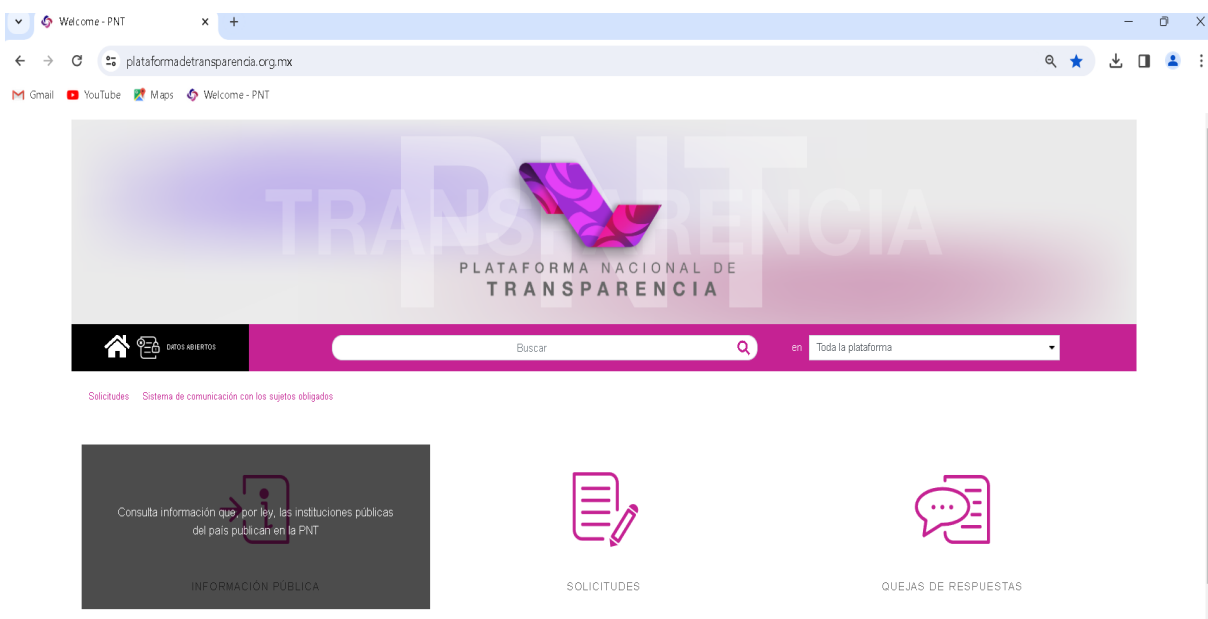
Welcome - PNT
plataformadetransparencia.org.mx
Gmail YouTube Maps Welcome - PNT

PNT
TRANSPARENCIA
PLATAFORMA NACIONAL DE
TRANSPARENCIA

DATOS ABIERTOS
Buscar
en Toda la plataforma

Solicitudes Sistema de comunicación con los sujetos obligados

Consulta información que, por ley, las instituciones públicas del país publican en la PNT

INFORMACIÓN PÚBLICA

SOLICITUDES

QUEJAS DE RESPUESTAS